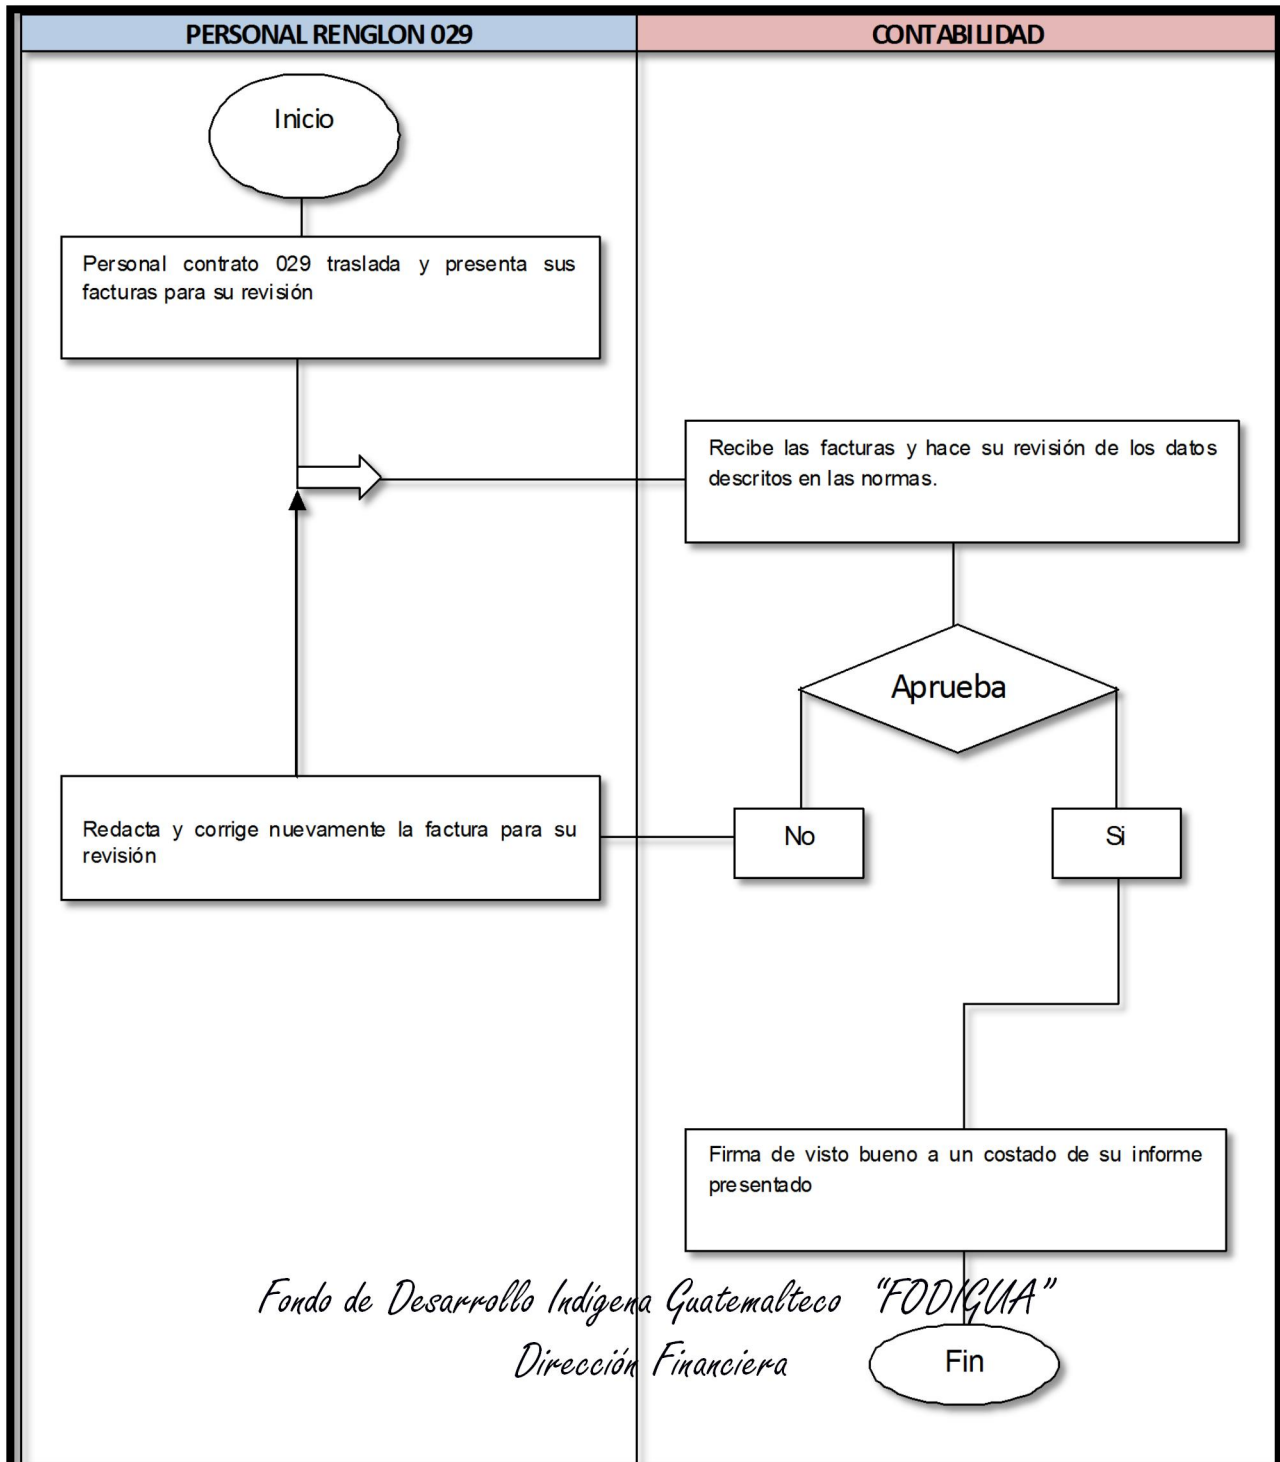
PERSONAL RENGLON 029

CONTABILIDAD

Inicio

Personal contrato 029 traslada y presenta sus facturas para su revisión

Recibe las facturas y hace su revisión de los datos descritos en las normas.

Aprueba

Redacta y corrige nuevamente la factura para su revisión

No

Si

Firma de visto bueno a un costado de su informe presentado

Fondo de Desarrollo Indígena Guatemalteco "FODIGUA"
Dirección Financiera

Fin